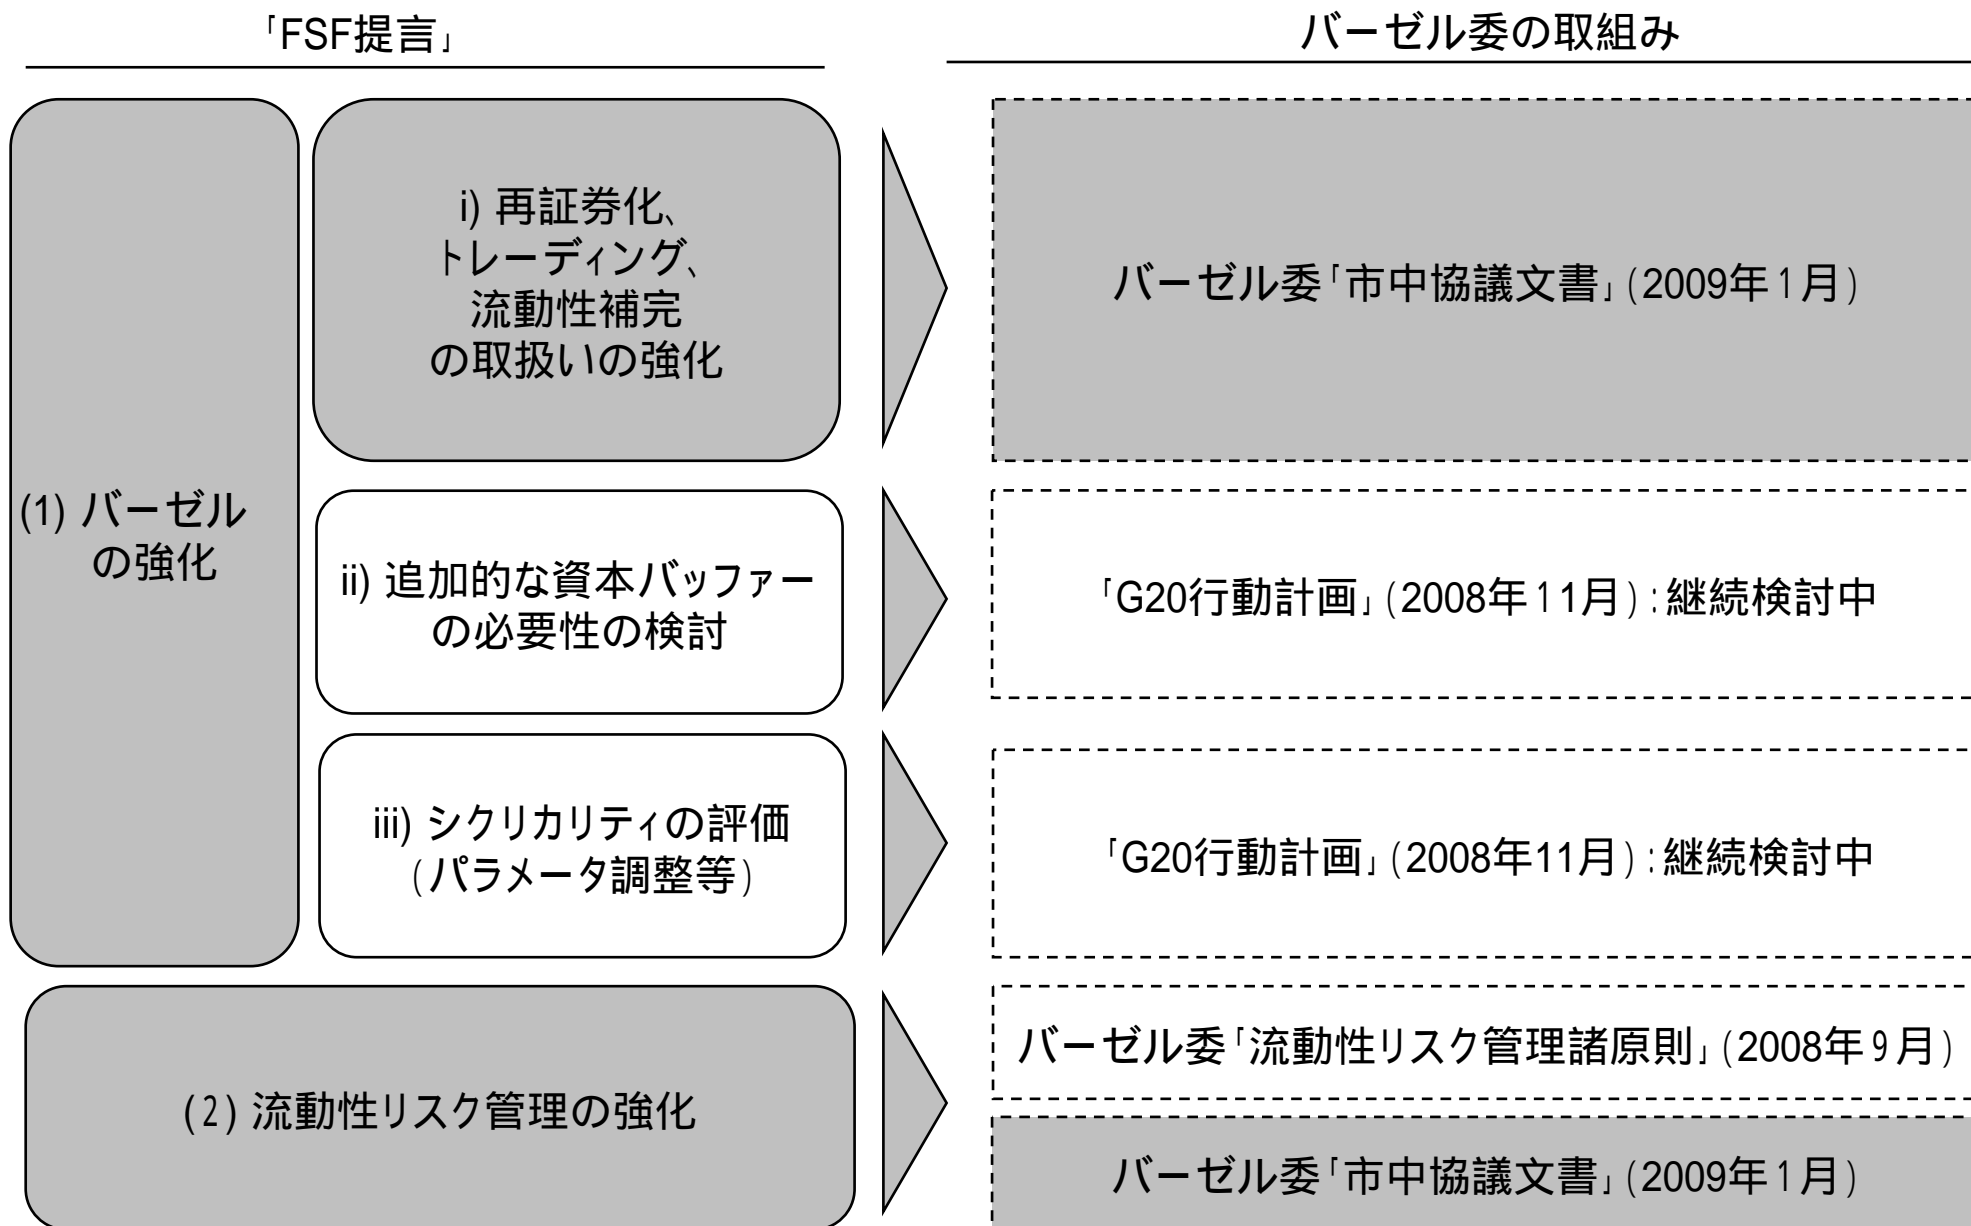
「FSF提言」

バーゼル委の取組み

(1) バーゼルの強化

i) 再証券化、トレーディング、流動性補完の取扱いの強化

バーゼル委「市中協議文書」(2009年1月)

ii) 追加的な資本バッファーの必要性の検討

「G20行動計画」(2008年11月):継続検討中

iii) シクリカリティの評価(パラメータ調整等)

「G20行動計画」(2008年11月):継続検討中

(2) 流動性リスク管理の強化

バーゼル委「流動性リスク管理諸原則」(2008年9月)

バーゼル委「市中協議文書」(2009年1月)